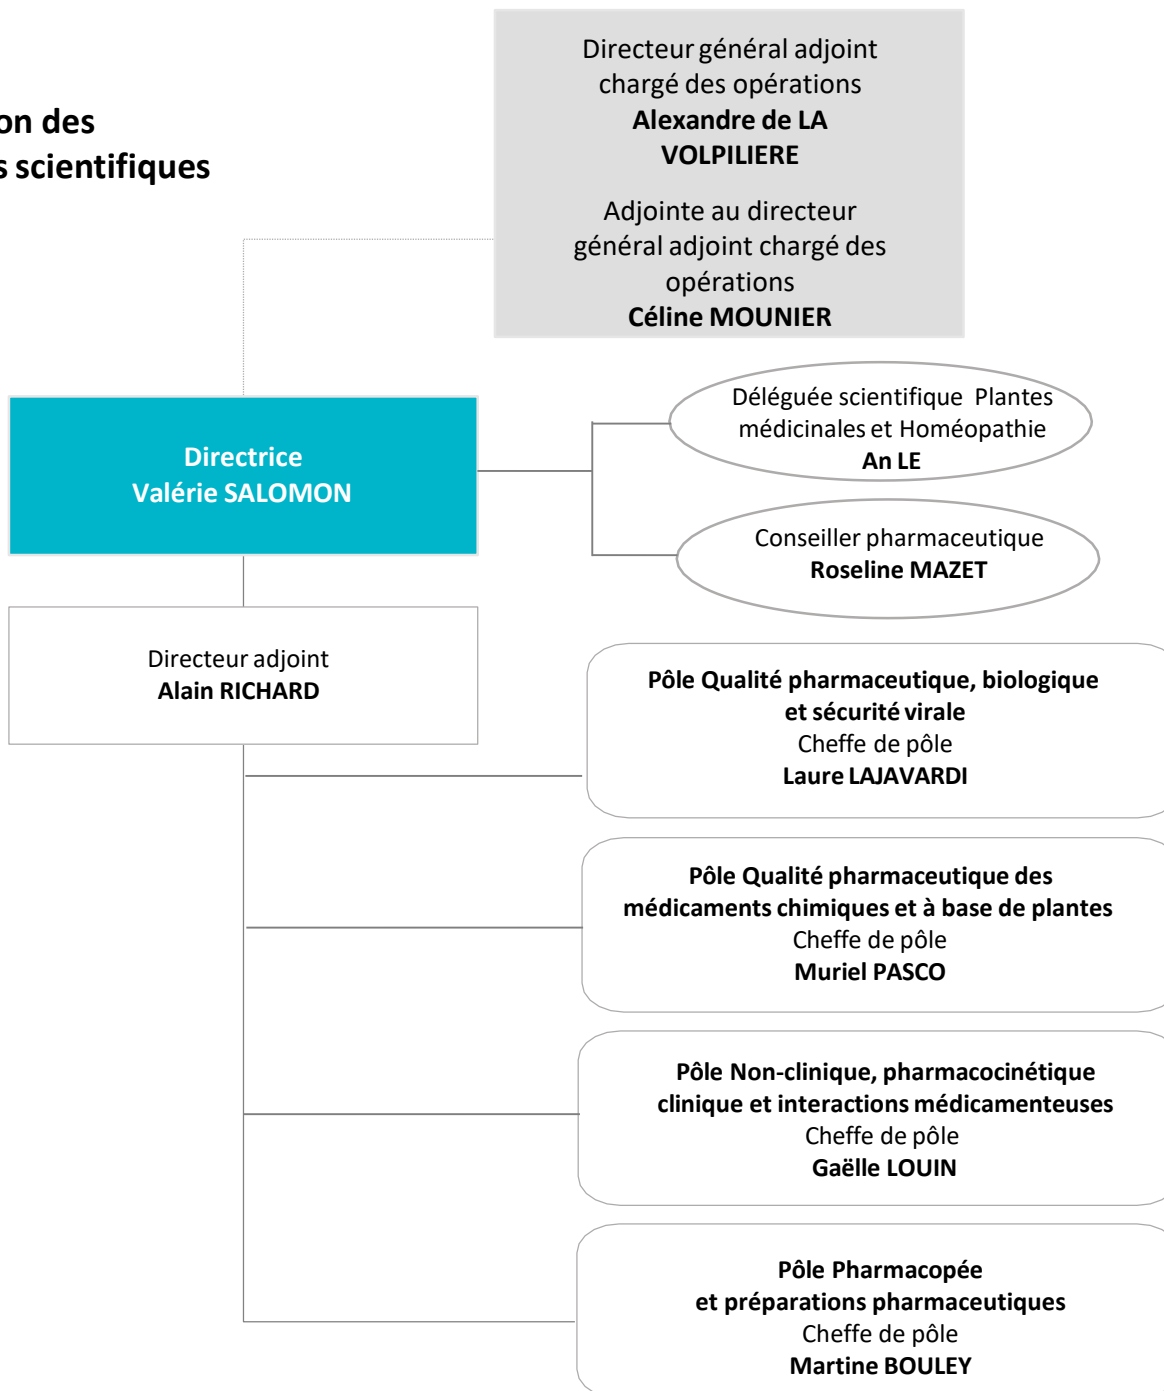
on des
s scientifiques

Directeur général adjoint chargé des opérations
**Alexandre de LA VOLPILIERE**

Adjointe au directeur général adjoint chargé des opérations
**Céline MOUNIER**

**Directrice**
**Valérie SALOMON**

Déléguée scientifique Plantes médicinales et Homéopathie
**An LE**

Conseiller pharmaceutique
**Roseline MAZET**

Directeur adjoint
**Alain RICHARD**

**Pôle Qualité pharmaceutique, biologique et sécurité virale**
Cheffe de pôle
**Laure LAJAVARDI**

**Pôle Qualité pharmaceutique des médicaments chimiques et à base de plantes**
Cheffe de pôle
**Muriel PASCO**

**Pôle Non-clinique, pharmacocinétique clinique et interactions médicamenteuses**
Cheffe de pôle
**Gaëlle LOUIN**

**Pôle Pharmacopée et préparations pharmaceutiques**
Cheffe de pôle
**Martine BOULEY**